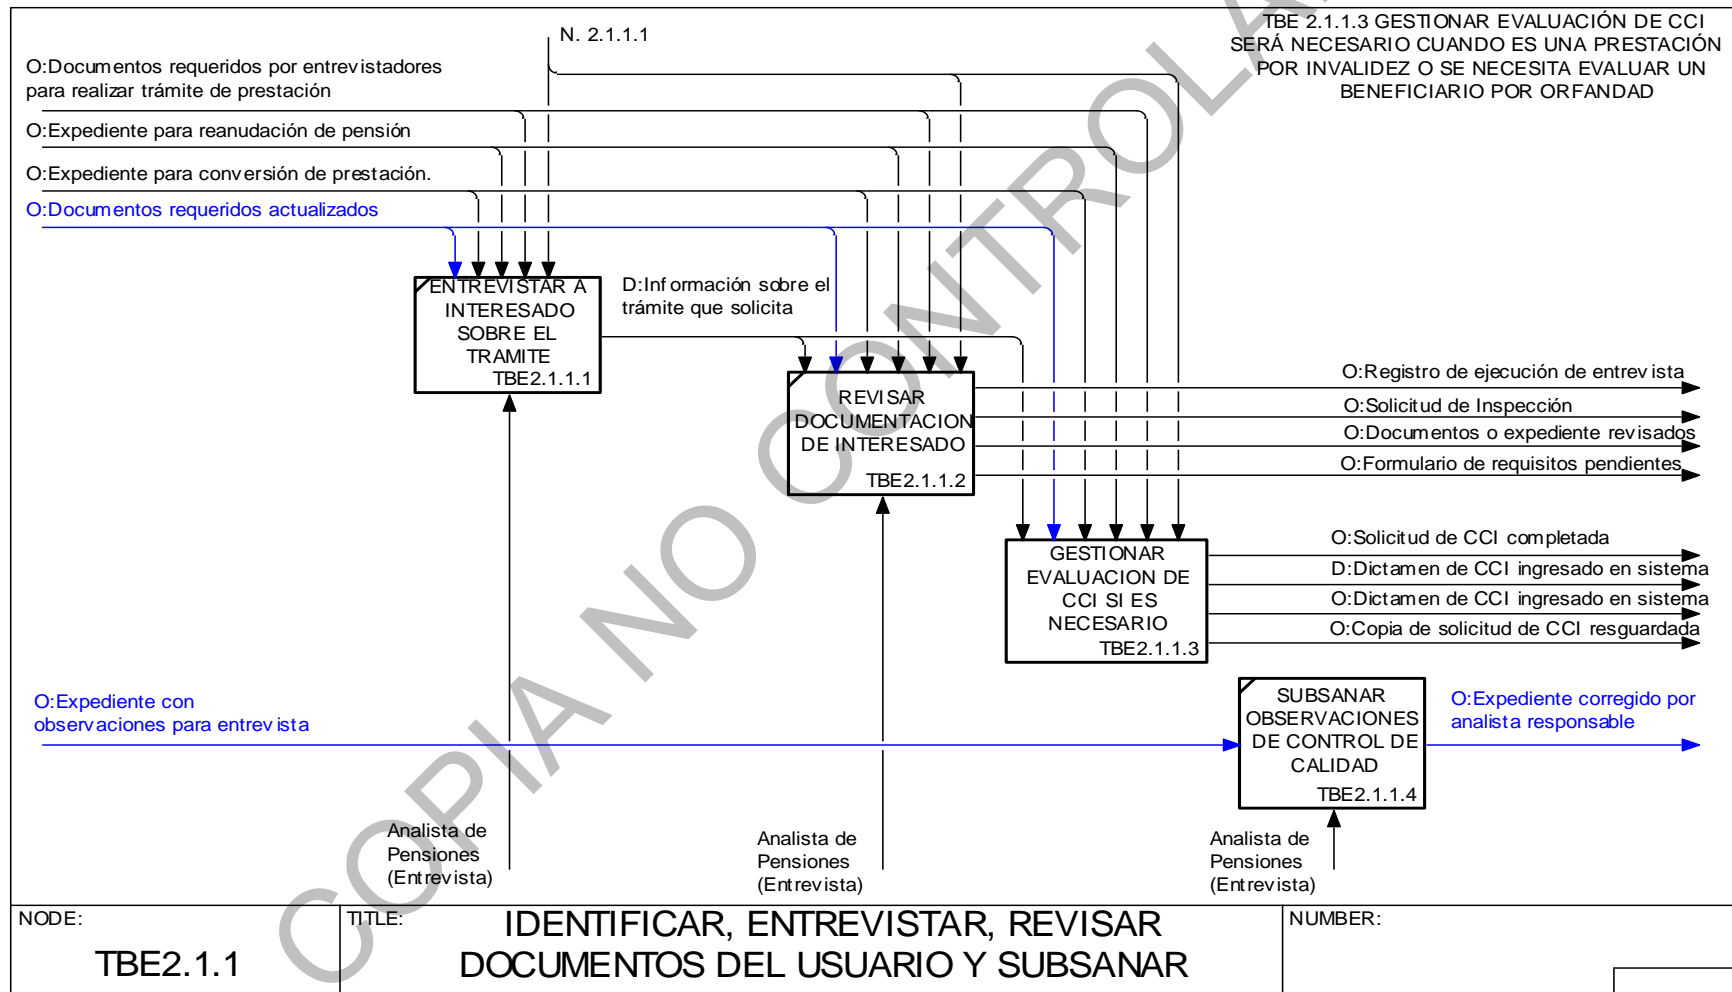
N. 2.1.1.1

TBE 2.1.1.3 GESTIONAR EVALUACIÓN DE CCI SERÁ NECESARIO CUANDO ES UNA PRESTACIÓN POR INVALIDEZ O SE NECESITA EVALUAR UN BENEFICIARIO POR ORFANDAD

O:Documentos requeridos por entrevistadores para realizar trámite de prestación

O:Expediente para reanudación de pensión

O:Expediente para conversión de prestación.

O:Documentos requeridos actualizados

ENTREVISTAR A INTERESADO SOBRE EL TRAMITE
TBE2.1.1.1

D:Información sobre el trámite que solicita

REVISAR DOCUMENTACION DE INTERESADO
TBE2.1.1.2

O:Registro de ejecución de entrevista
O:Solicitud de Inspección
O:Documentos o expediente revisados
O:Formulario de requisitos pendientes

GESTIONAR EVALUACION DE CCI SI ES NECESARIO
TBE2.1.1.3

O:Solicitud de CCI completada
D:Dictamen de CCI ingresado en sistema
O:Dictamen de CCI ingresado en sistema
O:Copia de solicitud de CCI resguardada

O:Expediente con observaciones para entrevista

SUBSANAR OBSERVACIONES DE CONTROL DE CALIDAD
TBE2.1.1.4

O:Expediente corregido por analista responsable

Analista de Pensiones (Entrevista)

Analista de Pensiones (Entrevista)

Analista de Pensiones (Entrevista)

COPIA NO CONTROLADA

NODE:
TBE2.1.1

TITLE:
IDENTIFICAR, ENTREVISTAR, REVISAR DOCUMENTOS DEL USUARIO Y SUBSANAR

NUMBER: